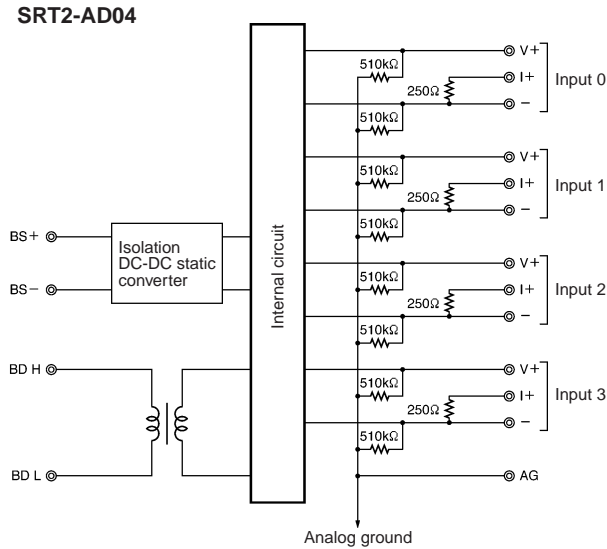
SRT2-AD04

BS+
BS−
Isolation DC-DC static converter
BD H
BD L
Internal circuit

510kΩ
510kΩ
250Ω
V+
I+
−
Input 0

510kΩ
510kΩ
250Ω
V+
I+
−
Input 1

510kΩ
510kΩ
250Ω
V+
I+
−
Input 2

510kΩ
510kΩ
250Ω
V+
I+
−
Input 3

AG
Analog ground